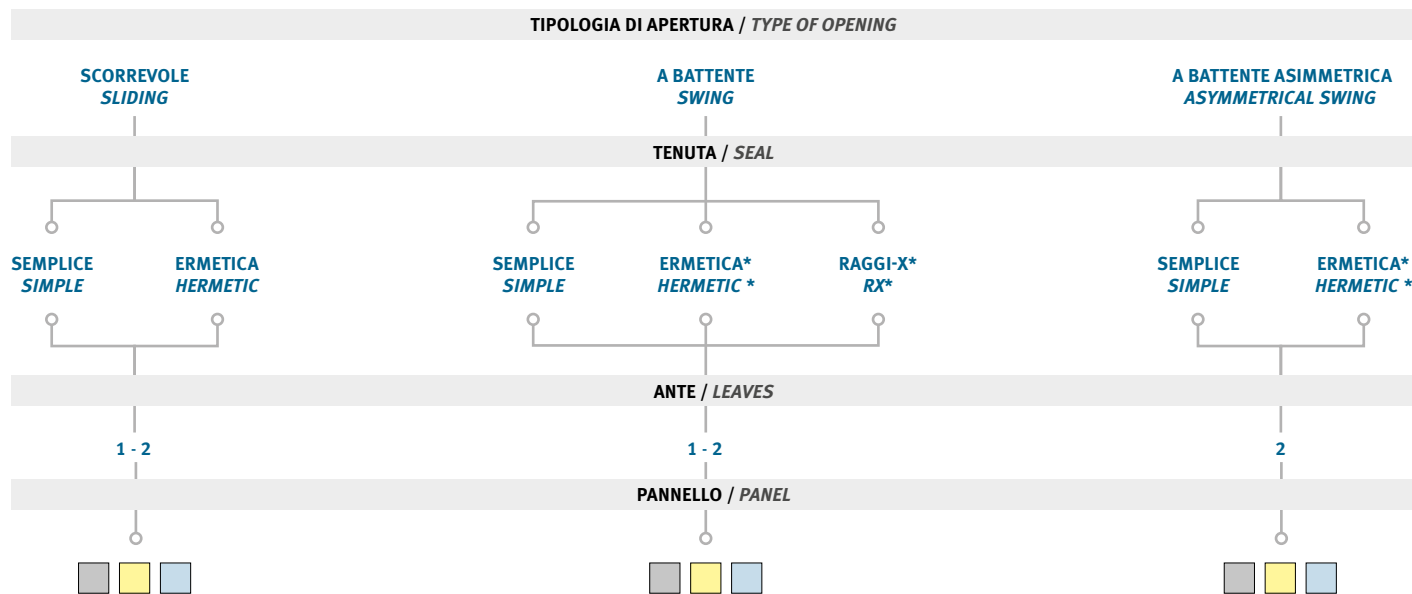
TIPOLOGIA DI APERTURA / TYPE OF OPENING

SCORREVOLE
SLIDING

A BATTENTE
SWING

A BATTENTE ASIMMETRICA
ASYMMETRICAL SWING

TENUTA / SEAL

SEMPLICE
SIMPLE

ERMETICA
HERMETIC

SEMPLICE
SIMPLE

ERMETICA*
HERMETIC *

RAGGI-X*
RX*

SEMPLICE
SIMPLE

ERMETICA*
HERMETIC *

ANTE / LEAVES

1 - 2

1 - 2

2

PANNELLO / PANEL